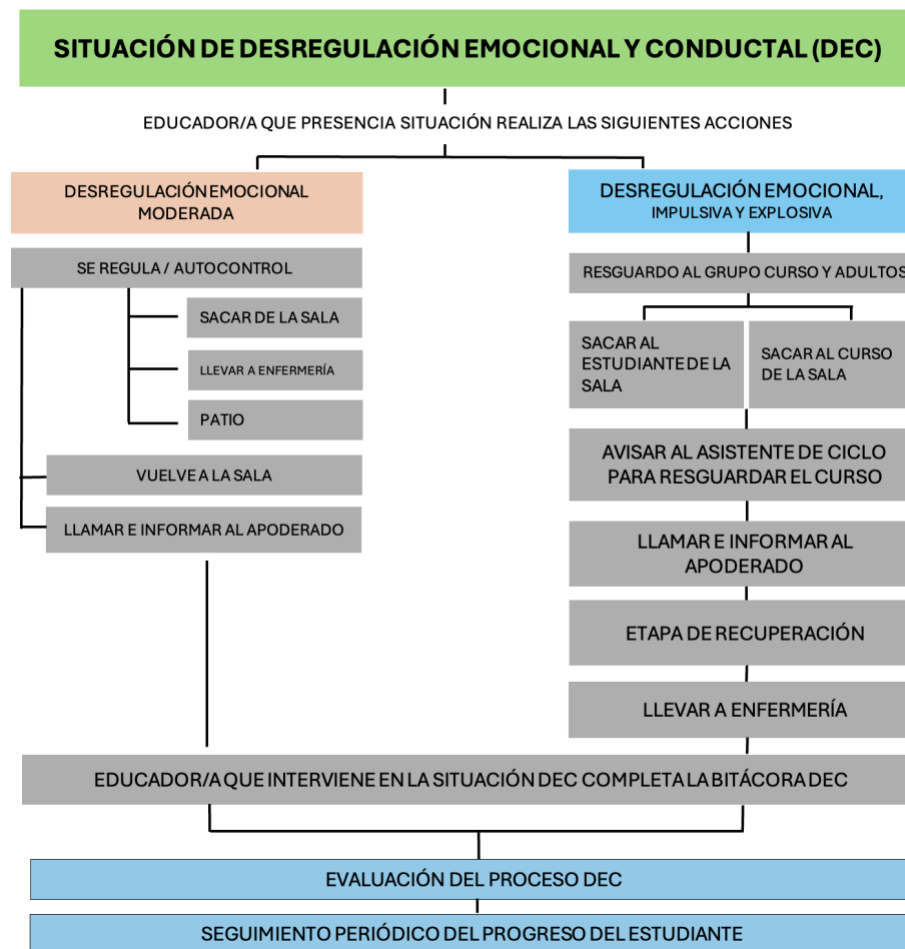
SITUACIÓN DE DESREGULACIÓN EMOCIONAL Y CONDUCTAL (DEC)

EDUCADOR/A QUE PRESENCIA SITUACIÓN REALIZA LAS SIGUIENTES ACCIONES

DESREGULACIÓN EMOCIONAL MODERADA

SE REGULA / AUTOCONTROL

SACAR DE LA SALA

LLEVAR A ENFERMERÍA

PATIO

VUELVE A LA SALA

LLAMAR E INFORMAR AL APODERADO

DESREGULACIÓN EMOCIONAL, IMPULSIVA Y EXPLOSIVA

RESGUARDO AL GRUPO CURSO Y ADULTOS

SACAR AL ESTUDIANTE DE LA SALA

SACAR AL CURSO DE LA SALA

AVISAR AL ASISTENTE DE CICLO PARA RESGUARDAR EL CURSO

LLAMAR E INFORMAR AL APODERADO

ETAPA DE RECUPERACIÓN

LLEVAR A ENFERMERÍA

EDUCADOR/A QUE INTERVIENE EN LA SITUACIÓN DEC COMPLETA LA BITÁCORA DEC

EVALUACIÓN DEL PROCESO DEC

SEGUIMIENTO PERIÓDICO DEL PROGRESO DEL ESTUDIANTE